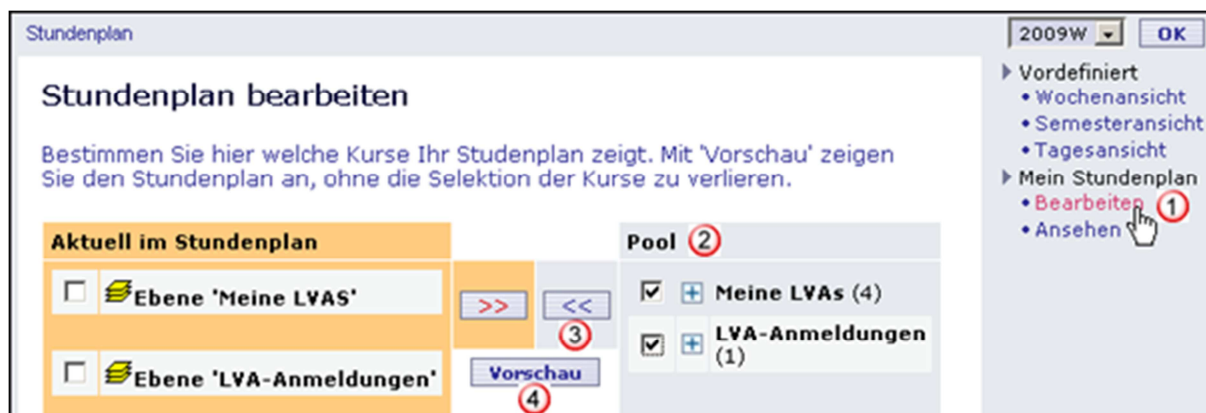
Stundenplan

2009W OK

Stundenplan bearbeiten

Bestimmen Sie hier welche Kurse Ihr Studenplan zeigt. Mit 'Vorschau' zeigen Sie den Stundenplan an, ohne die Selektion der Kurse zu verlieren.

Aktuell im Stundenplan

Ebene 'Meine LVAS'

Ebene 'LVA-Anmeldungen'

>>

<<

3

Vorschau

4

Pool 2

Meine LVAs (4)

LVA-Anmeldungen (1)

Vordefiniert
• Wochenansicht
• Semesteransicht
• Tagesansicht

Mein Stundenplan
• Bearbeiten 1
• Ansehen